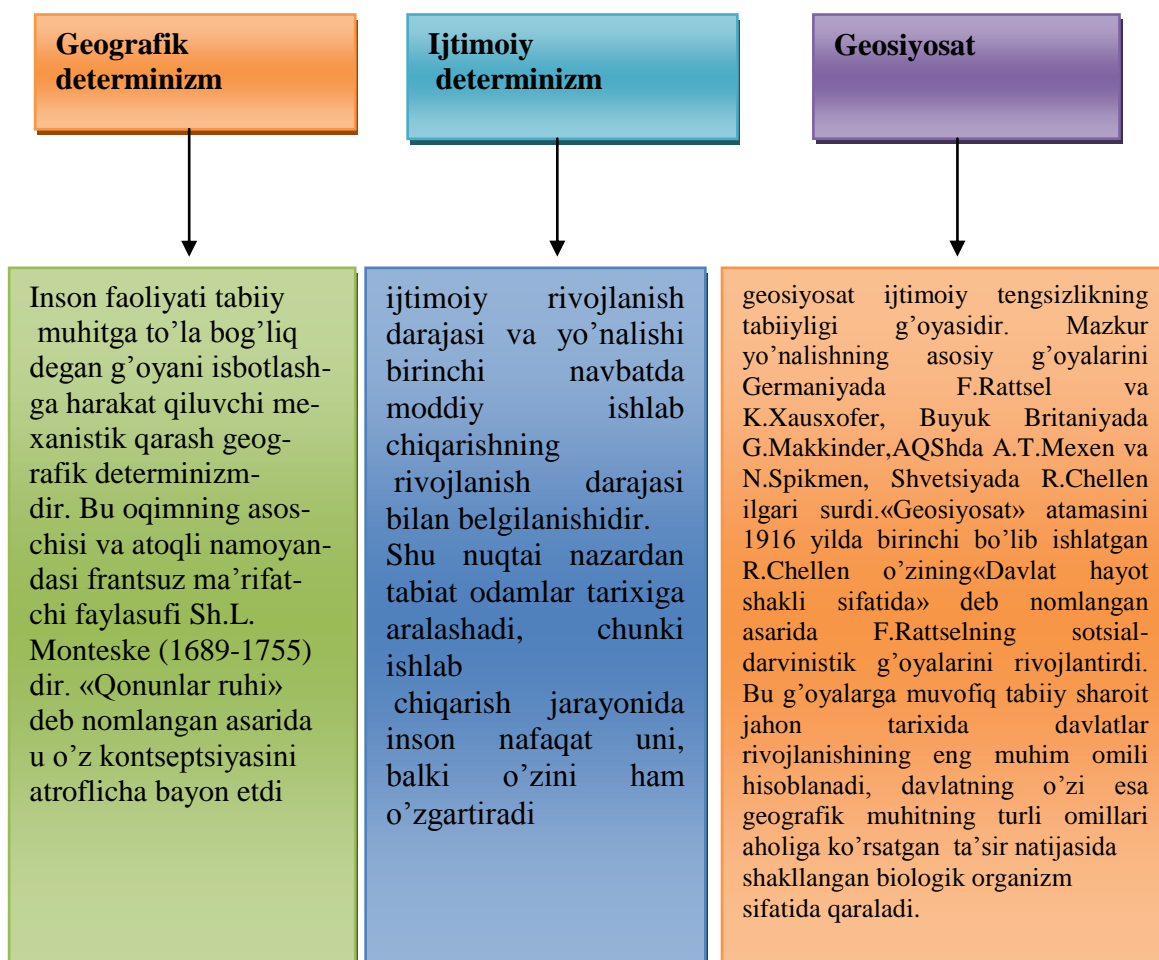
Geografik determinizm

Ijtimoiy determinizm

Geosiyosat

Inson faoliyati tabiiy muhitga to'la bog'liq degan g'oyani isbotlashga harakat qiluvchi mexanistik qarash geografik determinizmdir. Bu oqimning asoschisi va atoqli namoyandasi frantsuz ma'rifatchi faylasufi Sh.L. Monteske (1689-1755) dir. «Qonunlar ruhi» deb nomlangan asarida u o'z kontseptsiyasini atroflicha bayon etdi

ijtimoiy rivojlanish darajasi va yo'nalishi birinchi navbatda moddiy ishlab chiqarishning rivojlanish darajasi bilan belgilanishidir. Shu nuqtai nazardan tabiat odamlar tarixiga aralashadi, chunki ishlab chiqarish jarayonida inson nafaqat uni, balki o'zini ham o'zgartiradi

geosiyosat ijtimoiy tengsizlikning tabiiyligi g'oyasidir. Mazkur yo'nalishning asosiy g'oyalarini Germaniyada F.Rattsel va K.Xausxofer, Buyuk Britaniyada G.Makkinder,AQShda A.T.Mexen va N.Spikmen, Shvetsiyada R.Chellen ilgari surdi.«Geosiyosat» atamasini 1916 yilda birinchi bo'lib ishlatgan R.Chellen o'zining«Davlat hayot shakli sifatida» deb nomlangan asarida F.Rattselning sotsial-darvinistik g'oyalarini rivojlantirdi. Bu g'oyalarga muvofiq tabiiy sharoit jahon tarixida davlatlar rivojlanishining eng muhim omili hisoblanadi, davlatning o'zi esa geografik muhitning turli omillari aholiga ko'rsatgan ta'sir natijasida shakllangan biologik organizm sifatida qaraladi.